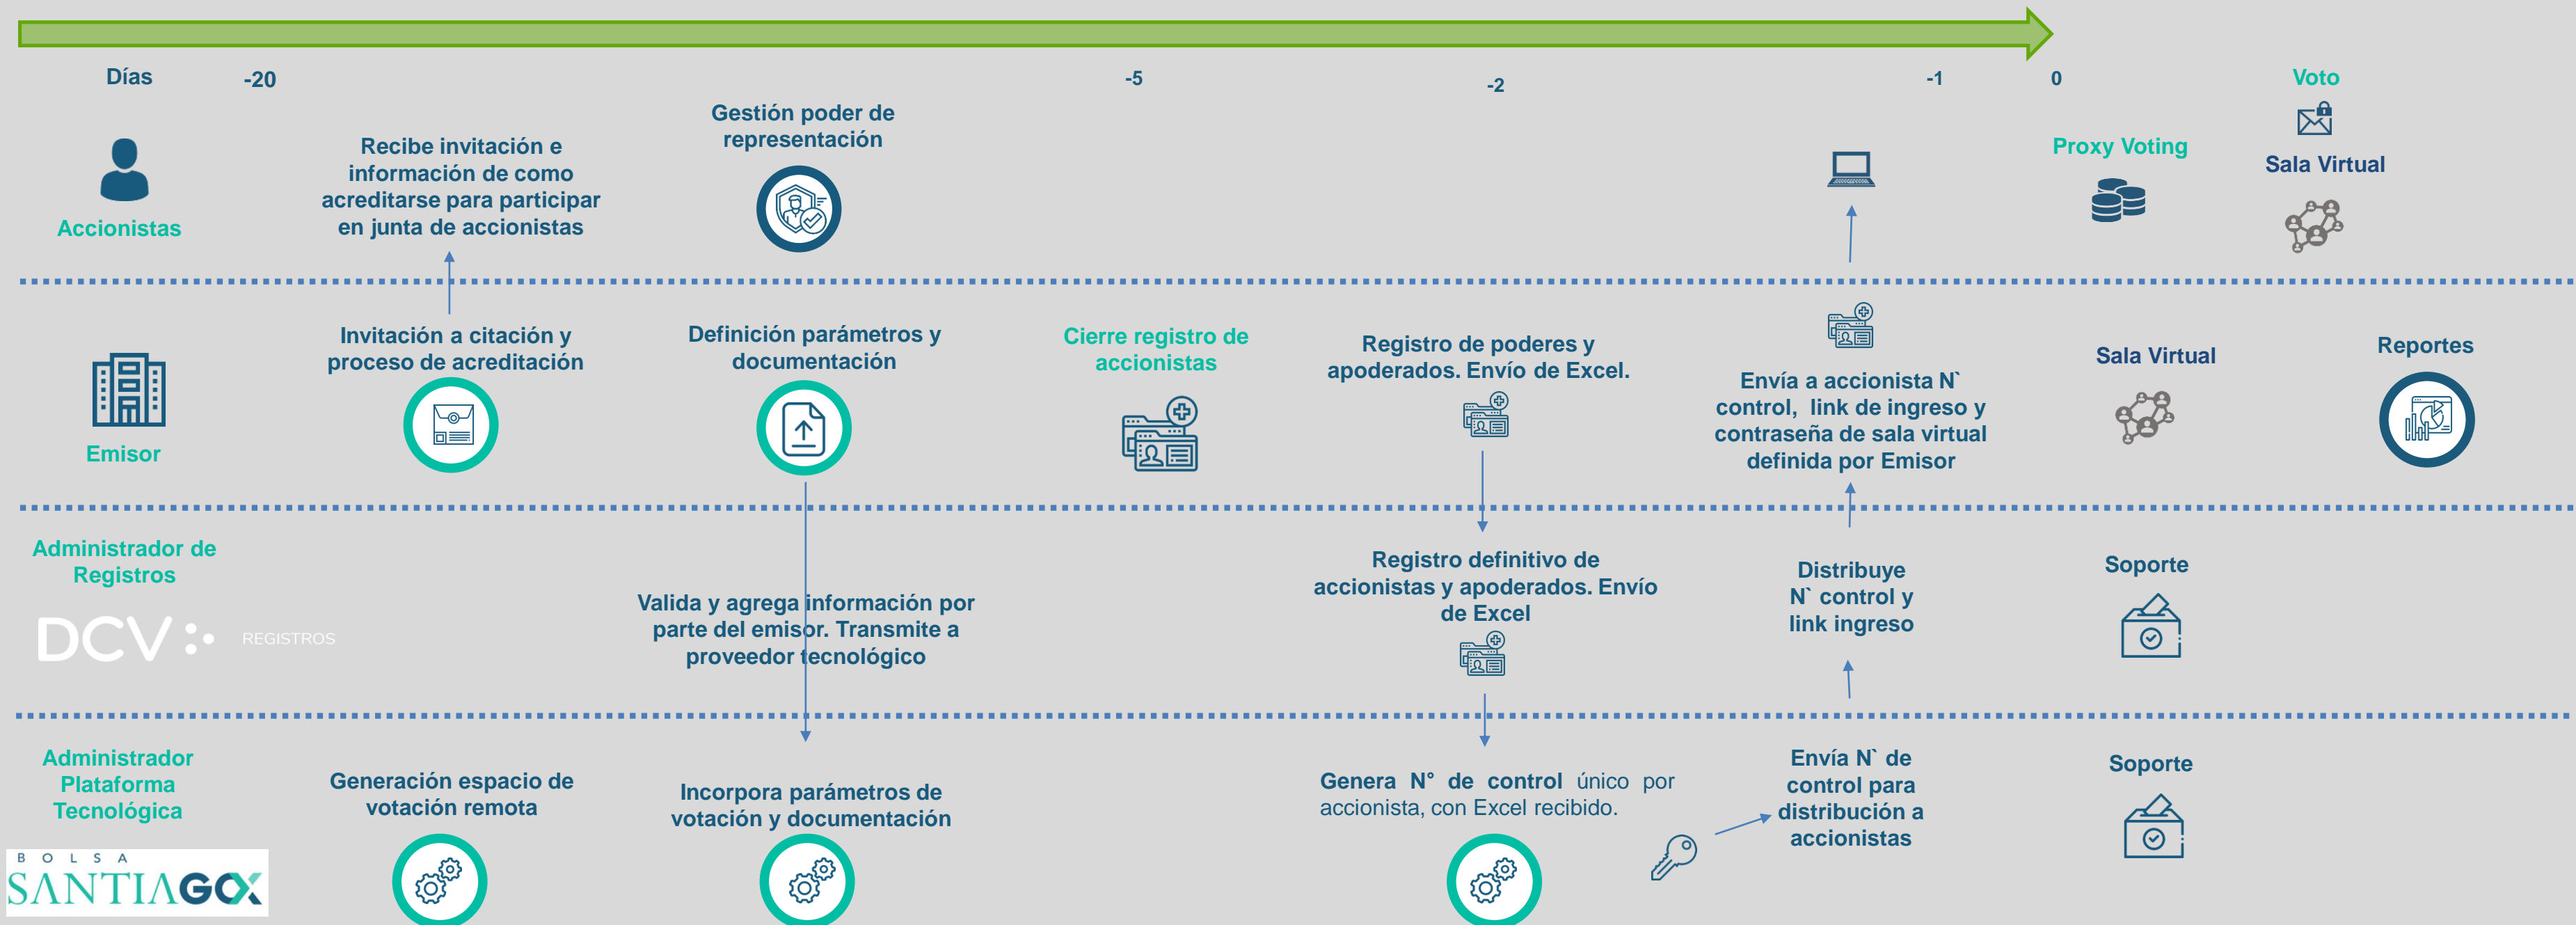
Días -20 -5 -2 -1 0 Voto

Accionistas

Recibe invitación e información de como acreditarse para participar en junta de accionistas

Gestión poder de representación

Proxy Voting

Sala Virtual

Emisor

Invitación a citación y proceso de acreditación

Definición parámetros y documentación

Cierre registro de accionistas

Registro de poderes y apoderados. Envío de Excel.

Envía a accionista N` control, link de ingreso y contraseña de sala virtual definida por Emisor

Sala Virtual

Reportes

Administrador de Registros

DCV REGISTROS

Valida y agrega información por parte del emisor. Transmite a proveedor tecnológico

Registro definitivo de accionistas y apoderados. Envío de Excel

Distribuye N` control y link ingreso

Soporte

Administrador Plataforma Tecnológica

BOLSA SANTIAGO

Generación espacio de votación remota

Incorpora parámetros de votación y documentación

Genera N° de control único por accionista, con Excel recibido.

Envía N` de control para distribución a accionistas

Soporte